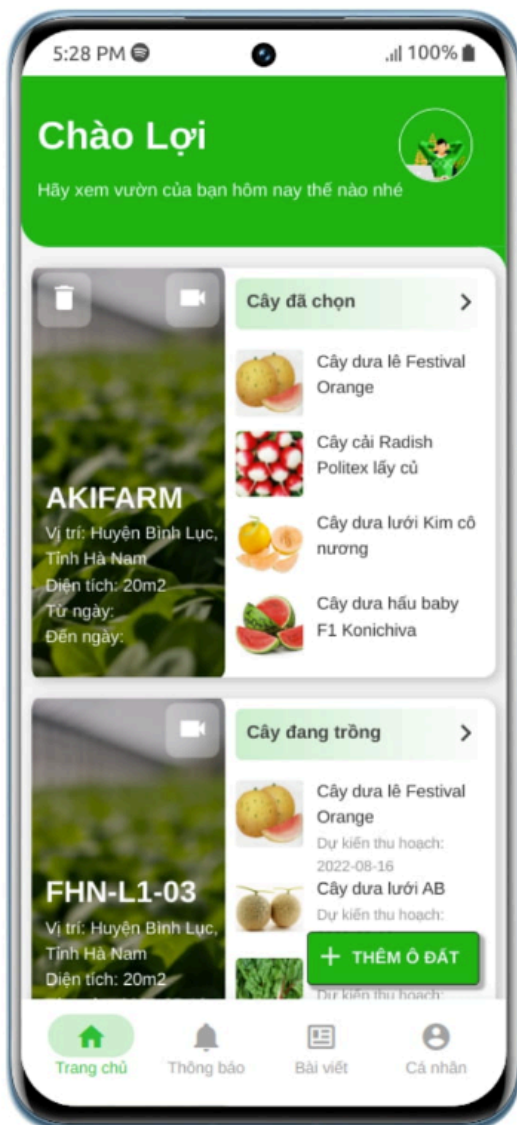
5:28 PM 100%

Chào Lợi

Hãy xem vườn của bạn hôm nay thế nào nhé

AKIFARM
Vị trí: Huyện Bình Lục, Tỉnh Hà Nam
Diện tích: 20m2
Từ ngày:
Đến ngày:

Cây đã chọn

Cây dưa lê Festival Orange

Cây cải Radish Politex lấy củ

Cây dưa lưới Kim cô nương

Cây dưa hấu baby F1 Konichiva

FHN-L1-03
Vị trí: Huyện Bình Lục, Tỉnh Hà Nam
Diện tích: 20m2

Cây đang trồng

Cây dưa lê Festival Orange
Dự kiến thu hoạch: 2022-08-16

Cây dưa lưới AB
Dự kiến thu hoạch:

Dự kiến thu hoạch:

+ THÊM Ô ĐẤT

Trang chủ
Thông báo
Bài viết
Cá nhân